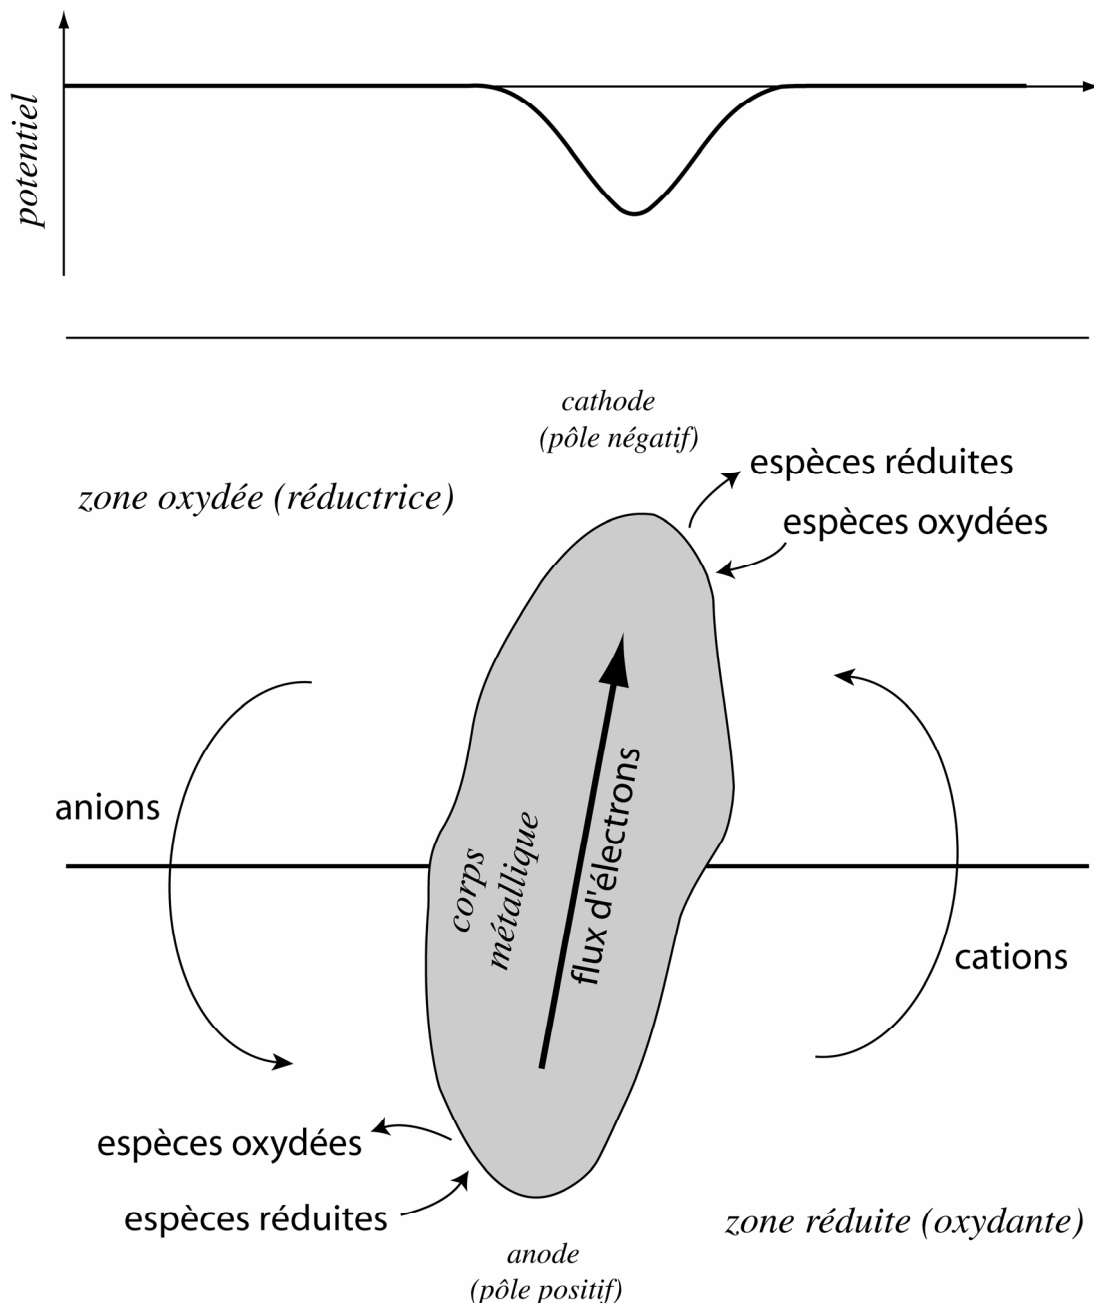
potentiel

cathode
(pôle négatif)

espèces réduites

zone oxydée (réductrice)

espèces oxydées

anions

corps métallique

flux d'électrons

cations

espèces oxydées

espèces réduites

zone réduite (oxydante)

anode
(pôle positif)